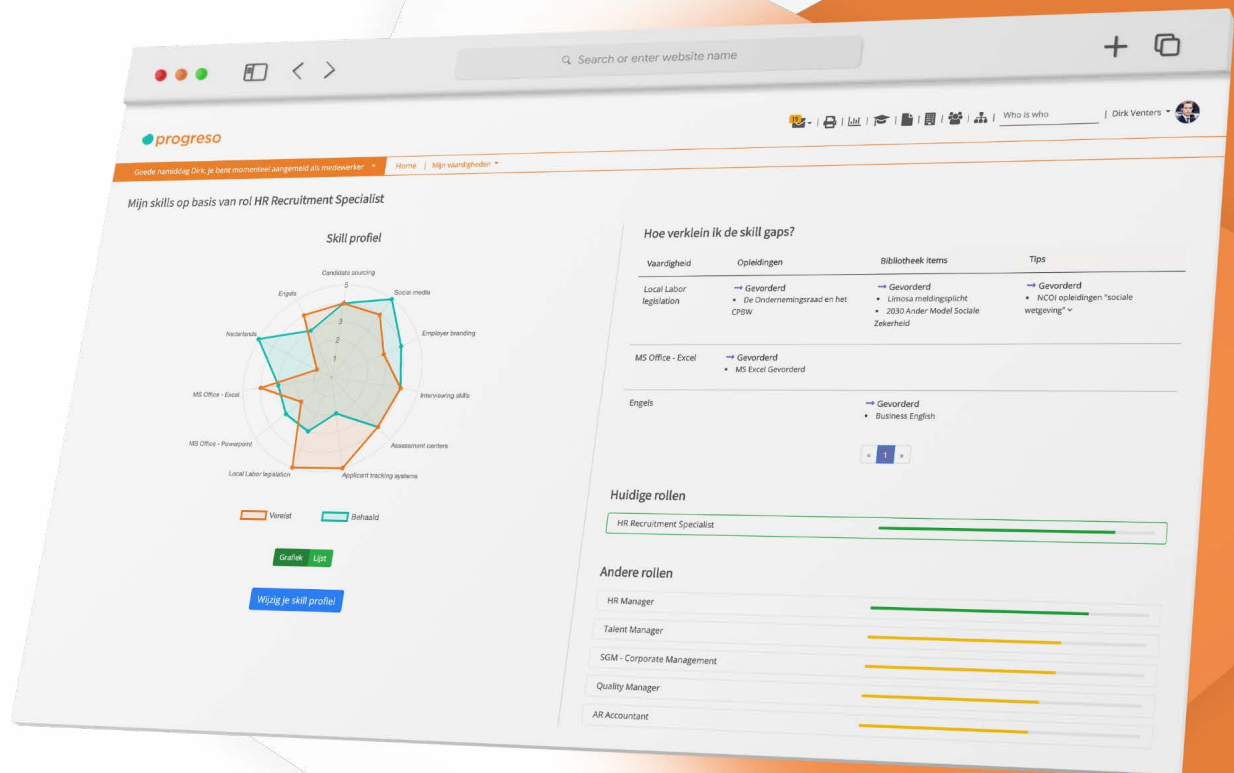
Search or enter website name

Who is who | Dirk Venters

progreso

Goede namiddag Dirk, je bent momenteel aangemeld als medewerker | Home | Mijn vaardigheden

Mijn skills op basis van rol HR Recruitment Specialist

Skill profiel

Candidate sourcing
Social media
Employer branding
Interviewing skills
Assessment centers
Applicant tracking systems
Local Labor legislation
MS Office - Powerpoint
MS Office - Excel
Nederlands
Engels
5
4
3
2
1

Vereist
Behaald

Grafiek | Lijst

Wijzig je skill profiel

Hoe verklein ik de skill gaps?

| Vaardigheid | Opleidingen | Bibliotheek items | Tips |
|---|---|---|---|
| Local Labor legislation | → Gevorderd • De Ondernemingsraad en het CPBW | → Gevorderd • Limosa meldingsplicht • 2030 Ander Model Sociale Zekerheid | → Gevorderd • NCOI opleidingen "sociale wetgeving" |
| MS Office - Excel | → Gevorderd • MS Excel Gevorderd | | |
| Engels | | → Gevorderd • Business English | |

« 1 »

Huidige rollen

HR Recruitment Specialist

Andere rollen

HR Manager
Talent Manager
SGM - Corporate Management
Quality Manager
AR Accountant